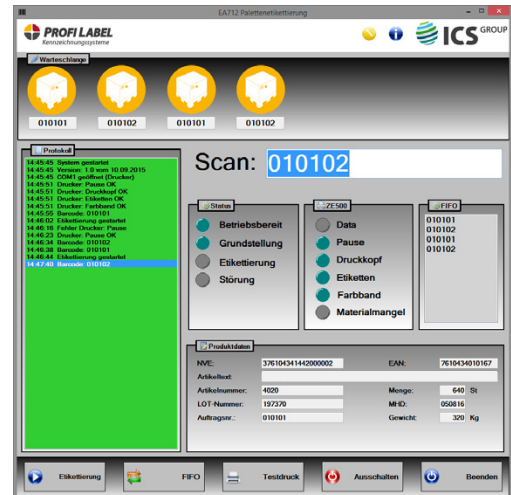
EA712 Palettenetikettierung

PROFI LABEL
Kennzeichnungssysteme

ICS GROUP

Warteschlange

010101
010102
010101
010102

Protokoll

14:45:45 System gestartet
14:45:45 Version: 1.0 vom 10.09.2015
14:45:45 COM1 geöffnet (Drucker)
14:45:51 Drucker: Pause OK
14:45:51 Drucker: Druckkopf OK
14:45:51 Drucker: Etiketten OK
14:45:51 Drucker: Farbband OK
14:45:55 Barcode: 010101
14:46:02 Etikettierung gestartet
14:46:16 Fehler Drucker: Pause
14:46:23 Drucker: Pause OK
14:46:34 Barcode: 010102
14:46:38 Barcode: 010101
14:46:44 Etikettierung gestartet
14:47:40 Barcode: 010102

Scan: 010102

Status
Betriebsbereit
Grundstellung
Etikettierung
Störung

ZE500
Data
Pause
Druckkopf
Etiketten
Farbband
Materialmangel

FIFO
010101
010102
010101
010102

Produktdaten

| NVE: | 376104341442000002 | EAN: | 7610434010167 |
|---|---|---|---|
| Artikeltext: | | | |
| Artikelnummer: | 4020 | Menge: | 640 St |
| LOT-Nummer: | 197370 | MHD: | 050816 |
| Auftragsnr.: | 010101 | Gewicht: | 320 Kg |

Etikettierung
FIFO
Testdruck
Ausschalten
Beenden